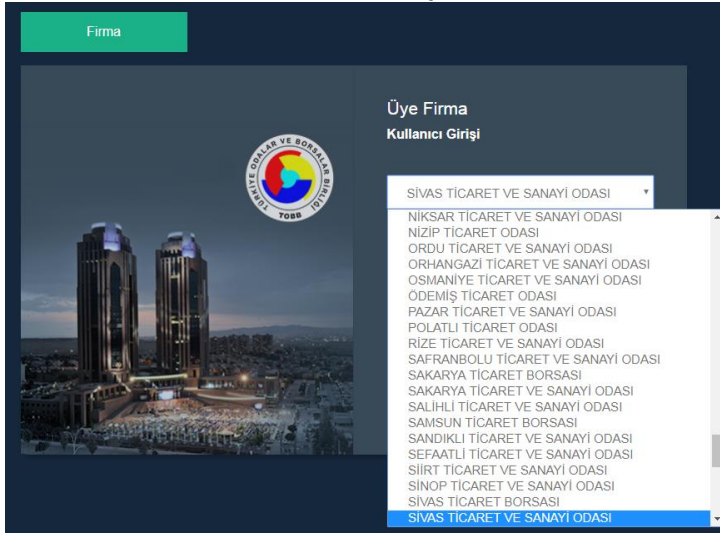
Firma

TÜRKİYE ODALAR VE BORSALAR BİRLİĞİ
TOBB

Üye Firma
Kullanıcı Girişi

SİVAS TİCARET VE SANAYİ ODASI

NİKSAR TİCARET VE SANAYİ ODASI
NİZİP TİCARET ODASI
ORDU TİCARET VE SANAYİ ODASI
ORHANGAZİ TİCARET VE SANAYİ ODASI
OSMANİYE TİCARET VE SANAYİ ODASI
ÖDEMİŞ TİCARET ODASI
PAZAR TİCARET VE SANAYİ ODASI
POLATLI TİCARET ODASI
RİZE TİCARET VE SANAYİ ODASI
SAFRANBOLU TİCARET VE SANAYİ ODASI
SAKARYA TİCARET BORSASI
SAKARYA TİCARET VE SANAYİ ODASI
SALİHLİ TİCARET VE SANAYİ ODASI
SAMSUN TİCARET BORSASI
SANDIKLI TİCARET VE SANAYİ ODASI
SEFAATLI TİCARET VE SANAYİ ODASI
SİİRT TİCARET VE SANAYİ ODASI
SİNOP TİCARET VE SANAYİ ODASI
SİVAS TİCARET BORSASI
SİVAS TİCARET VE SANAYİ ODASI